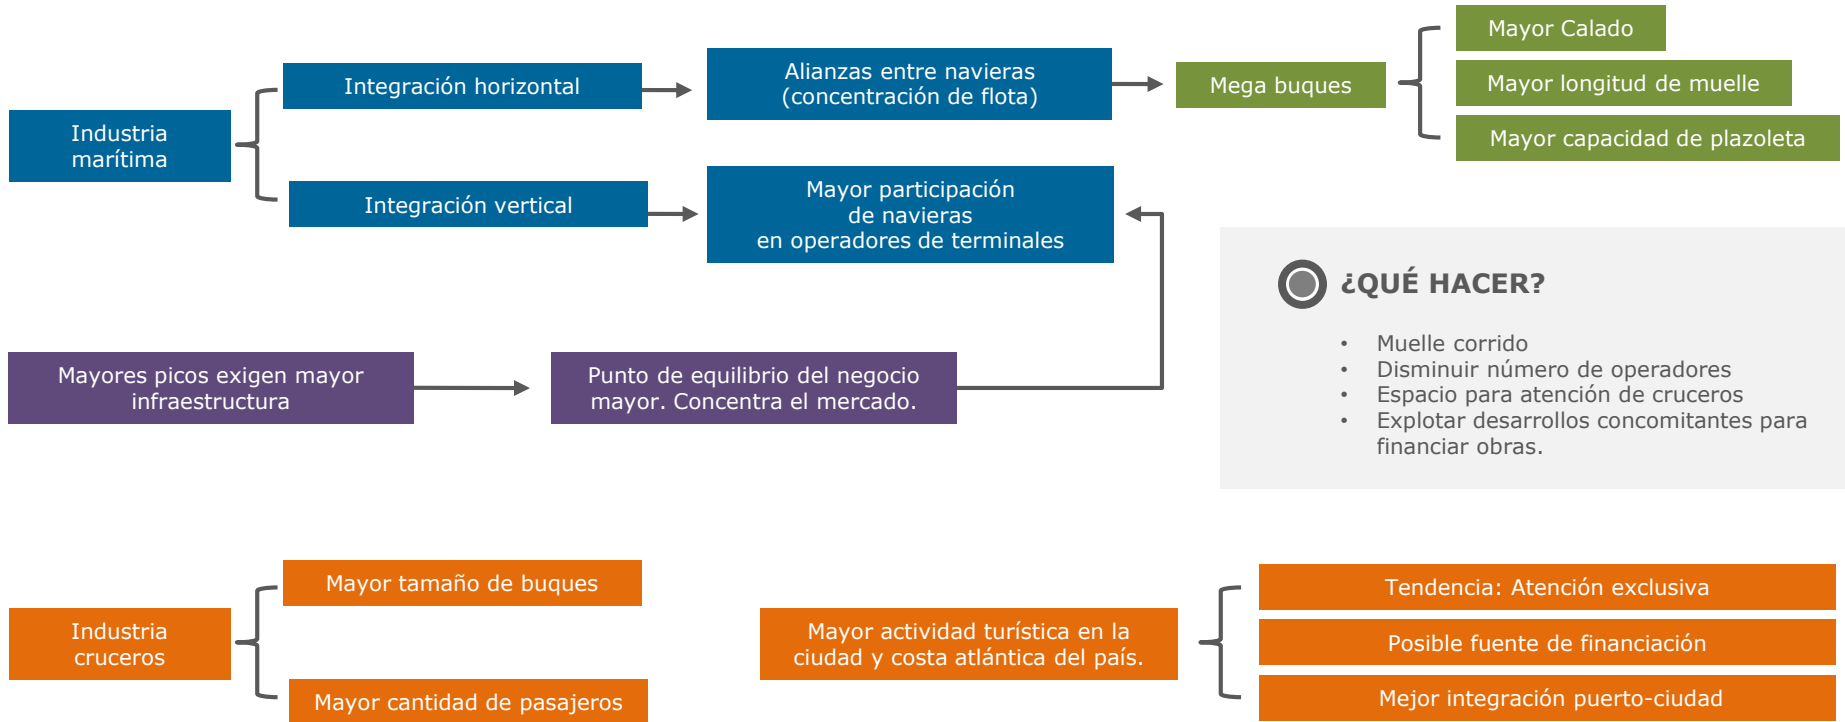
Industria marítima

Integración horizontal

Alianzas entre navieras (concentración de flota)

Mega buques

Mayor Calado

Mayor longitud de muelle

Mayor capacidad de plazoleta

Integración vertical

Mayor participación de navieras en operadores de terminales

Mayores picos exigen mayor infraestructura

Punto de equilibrio del negocio mayor. Concentra el mercado.

¿QUÉ HACER?

- Muelle corrido
- Disminuir número de operadores
- Espacio para atención de cruceros
- Explotar desarrollos concomitantes para financiar obras.

Industria cruceros

Mayor tamaño de buques

Mayor cantidad de pasajeros

Mayor actividad turística en la ciudad y costa atlántica del país.

Tendencia: Atención exclusiva

Posible fuente de financiación

Mejor integración puerto-ciudad